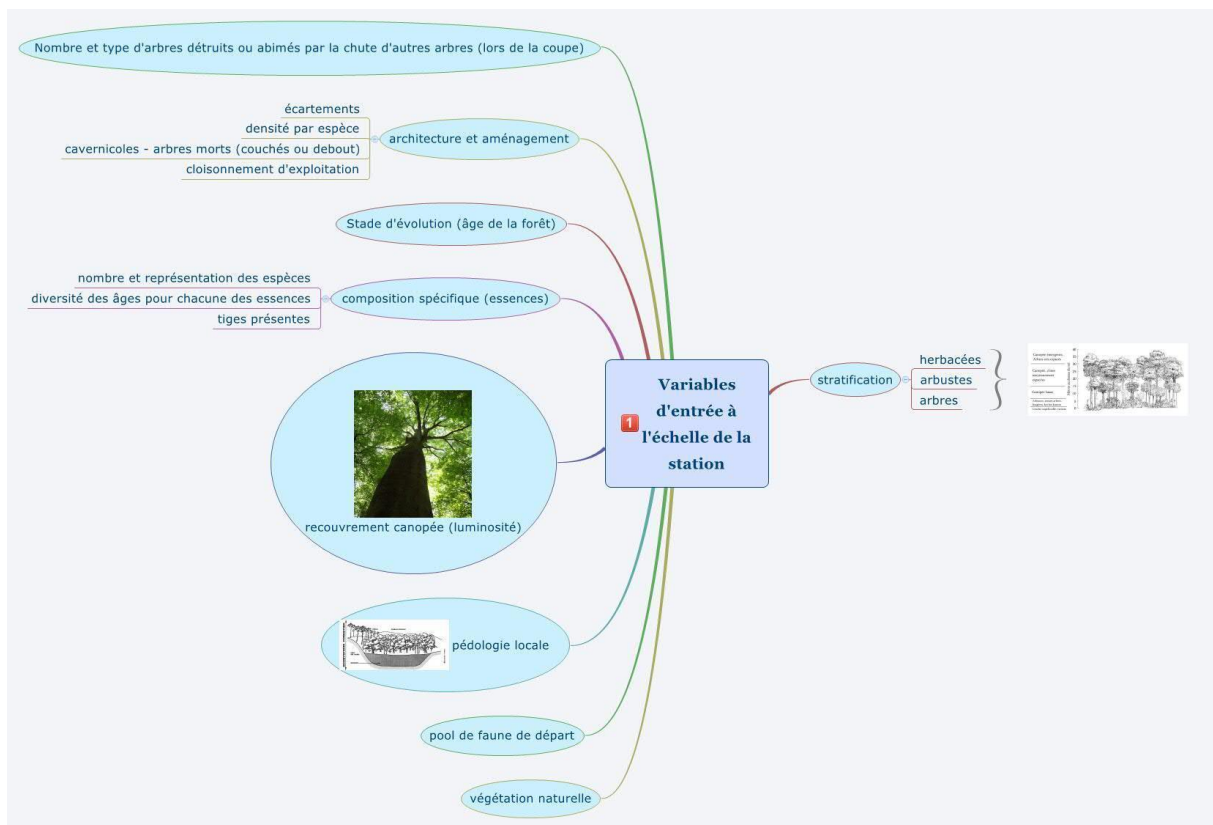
Nombre et type d'arbres détruits ou abimés par la chute d'autres arbres (lors de la coupe)

écartements
densité par espèce
cavernicoles - arbres morts (couchés ou debout)
cloisonnement d'exploitation

architecture et aménagement

Stade d'évolution (âge de la forêt)

nombre et représentation des espèces
diversité des âges pour chacune des essences
tiges présentes

composition spécifique (essences)

recouvrement canopée (luminosité)

pédologie locale

pool de faune de départ

végétation naturelle

1 Variables d'entrée à l'échelle de la station

stratification

herbacées
arbustes
arbres

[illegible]